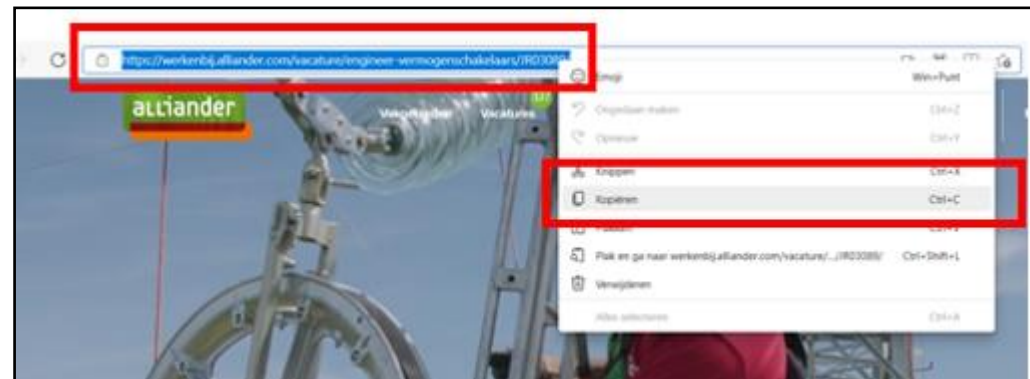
https://werkenbij.alliander.com/vacature/engineer-vermogenschakelaars/JR03089/

alliander

Vacatures

Emoji Win+Punt

Ongedaan maken Ctrl+Z

Opnieuw Ctrl+Y

Knippen Ctrl+X

Kopiëren Ctrl+C

Plakken Ctrl+V

Plak en ga naar werkenbij.alliander.com/vacature/.../JR03089/ Ctrl+Shift+L

Verwijderen

Alles selecteren Ctrl+A